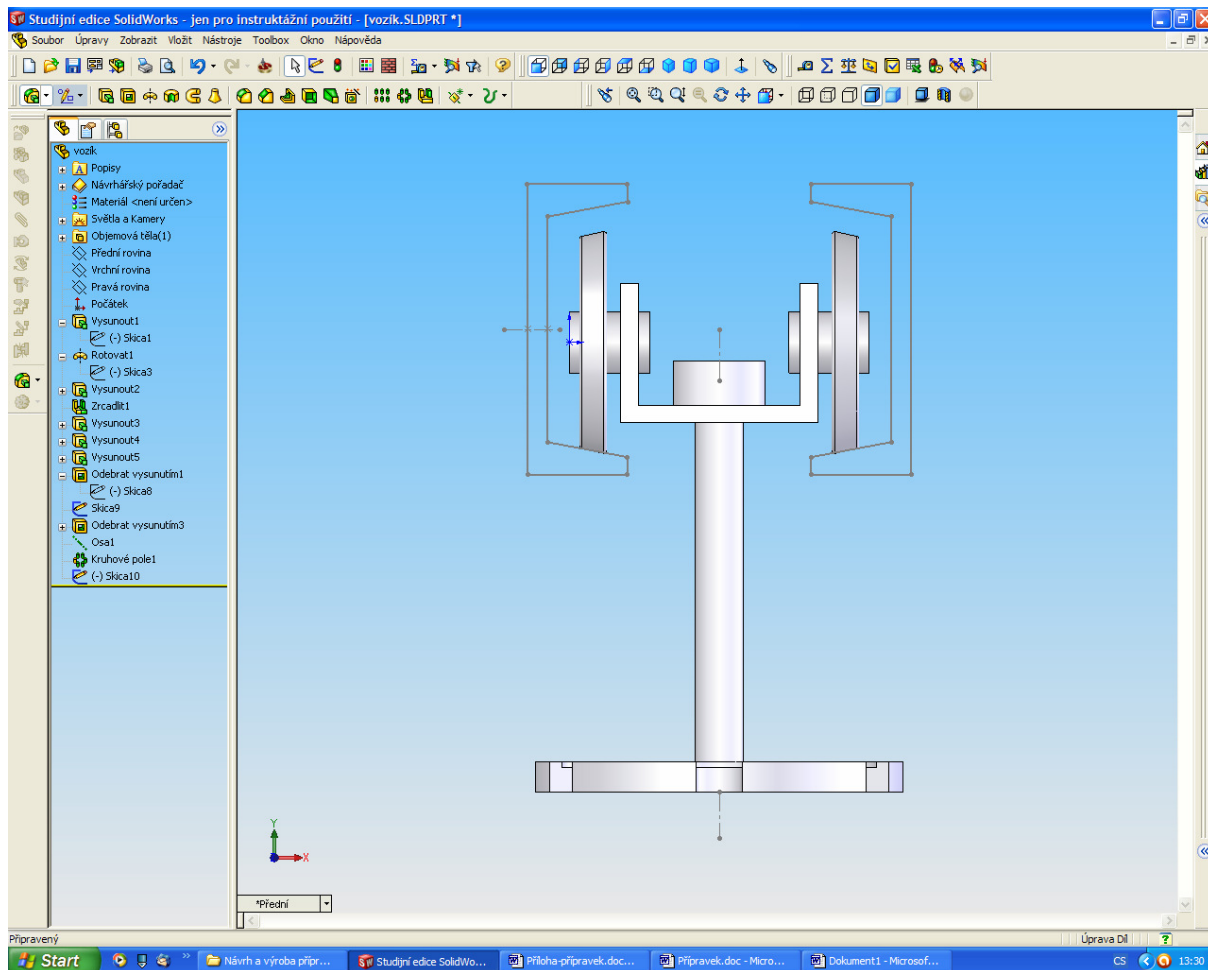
Studijní edice SolidWorks - jen pro instruktážní použití - [vozík.SLDPRT *]

Soubor Úpravy Zobrazit Vložit Nástroje Toolbox Okno Nápověda

vozik
Popisy
Návrhářský pořadač
Materiál <není určen>
Světla a Kamery
Objemová těla(1)
Přední rovina
Vrchní rovina
Pravá rovina
Počátek
Vysunout1
(-) Skica1
Rotovat1
(-) Skica3
Vysunout2
Zrcadlit1
Vysunout3
Vysunout4
Vysunout5
Odebrat vysunutím1
(-) Skica8
Skica9
Odebrat vysunutím3
Osa1
Kruhové pole1
(-) Skica10

Y
X

*Přední

Připravený
Úprava Díl

Start
Návrh a výroba přípr...
Studijní edice SolidWo...
Příloha-přípravek.doc...
Přípravek.doc - Micro...
Dokument1 - Microsof...
CS 13:30